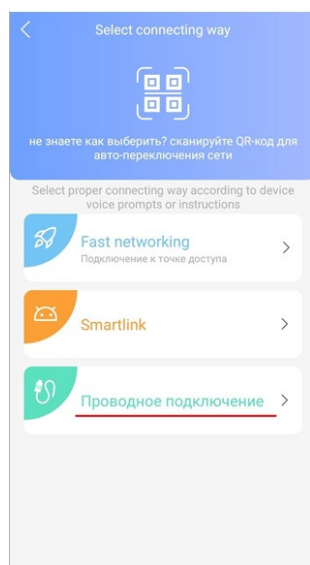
Select connecting way

не знаете как выберить? сканируйте QR-код для авто-переключения сети

Select proper connecting way according to device voice prompts or instructions

Fast networking
Подключение к точке доступа

Smartlink

Проводное подключение